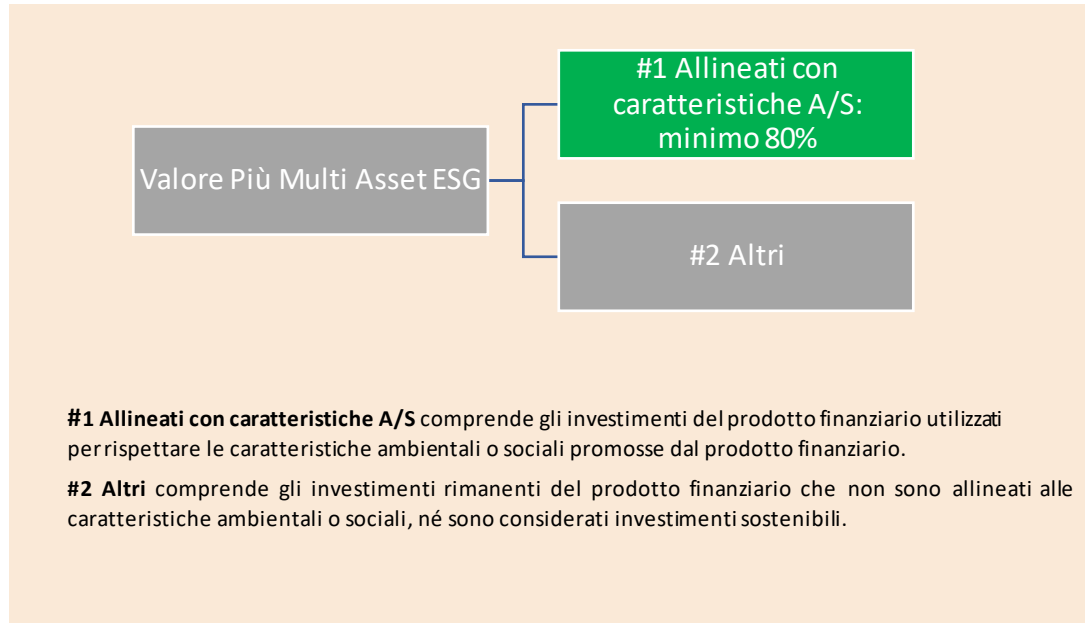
Valore Più Multi Asset ESG

#1 Allineati con caratteristiche A/S: minimo 80%

#2 Altri

**#1 Allineati con caratteristiche A/S** comprende gli investimenti del prodotto finanziario utilizzati per rispettare le caratteristiche ambientali o sociali promosse dal prodotto finanziario.

**#2 Altri** comprende gli investimenti rimanenti del prodotto finanziario che non sono allineati alle caratteristiche ambientali o sociali, né sono considerati investimenti sostenibili.